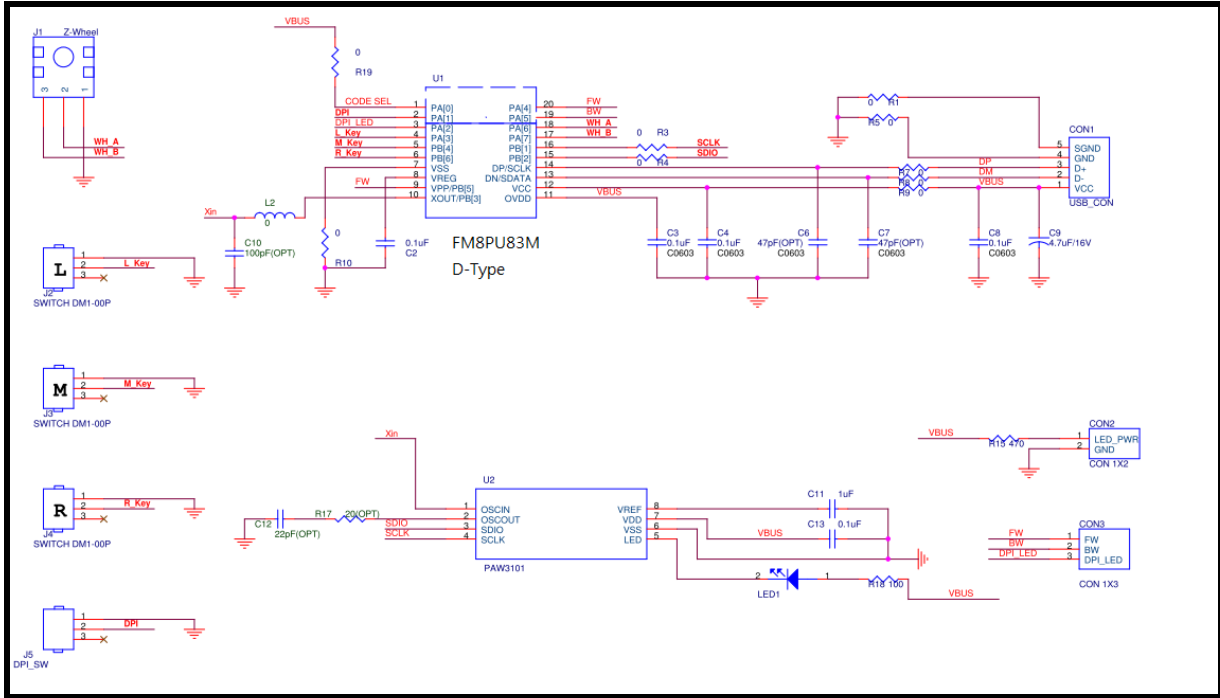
J1 Z-Wheel
3 2 1
WH_A
WH_B

VBUS
0
R19

U1
CODE SEL 1 PA[0]
DPI 2 PA[1]
DPI_LED 3 PA[2]
L_Key 4 PA[3]
M_Key 5 PB[4]
R_Key 6 PB[6]
7 VSS
8 VREG
FW 9 VPP/PB[5]
10 XOUT/PB[3]
PA[4] 20 FW
PA[5] 19 BW
PA[6] 18 WH_A
PA[7] 17 WH_B
PB[1] 16
PB[2] 15
DP/SCLK 14
DN/SDATA 13
VCC 12
OVDD 11 VBUS

0 R3 SCLK
0 R4 SDIO

0 R1
R5 0
CON1
5 SGND
4 GND
3 D+
2 D-
1 VCC
USB_CON
R7 0 DP
R8 DM
R9 0 VBUS

Xin
L2
0
C10
100pF(OPT)
0
R10
0.1uF
C2

FM8PU83M
D-Type

C3 0.1uF C0603
C4 0.1uF C0603
C6 47pF(OPT) C0603
C7 47pF(OPT) C0603
C8 0.1uF C0603
C9 4.7uF/16V

L
1 L_Key
2
3
J2
SWITCH DM1-00P

M
1 M_Key
2
3
J3
SWITCH DM1-00P

R
1 R_Key
2
3
J4
SWITCH DM1-00P

1 DPI
2
3
J5
DPI_SW

Xin
U2
1 OSCIN
2 OSCOUT
3 SDIO
4 SCLK
VREF 8
VDD 7
VSS 6
LED 5
PAW3101
C12
22pF(OPT)
R17 20(OPT)
SDIO
SCLK

C11 1uF
C13 0.1uF
VBUS
2 1
LED1
R18 100
VBUS

VBUS
R15 470
CON2
1 LED_PWR
2 GND
CON 1X2

CON3
FW 1 FW
BW 2 BW
DPI_LED 3 DPI_LED
CON 1X3